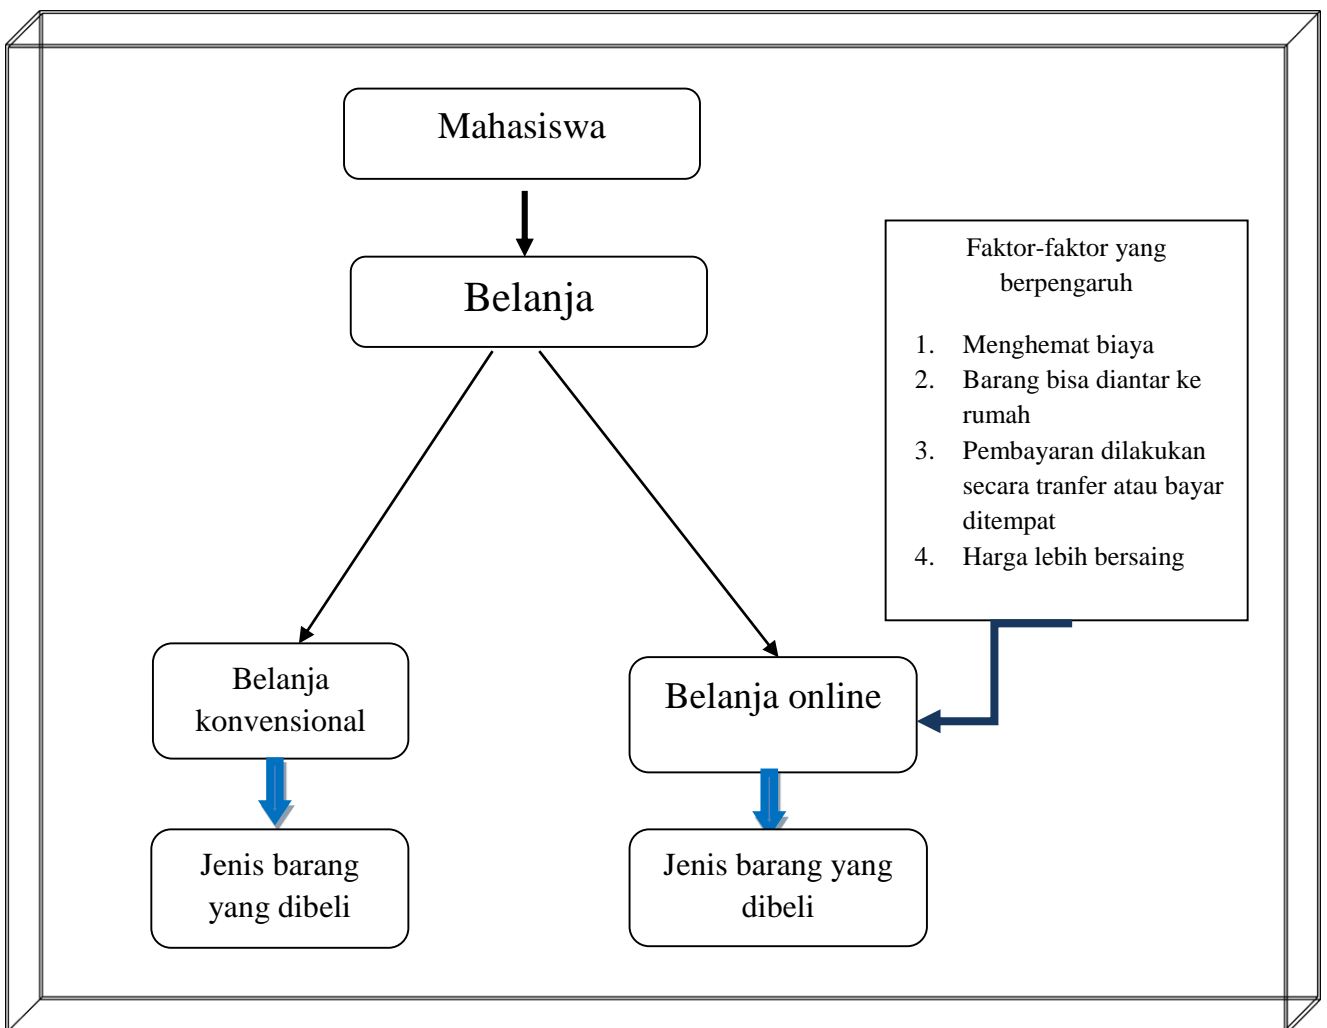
Mahasiswa

Belanja

Faktor-faktor yang berpengaruh

1. Menghemat biaya
2. Barang bisa diantar ke rumah
3. Pembayaran dilakukan secara tranfer atau bayar ditempat
4. Harga lebih bersaing

Belanja konvensional

Belanja online

Jenis barang yang dibeli

Jenis barang yang dibeli